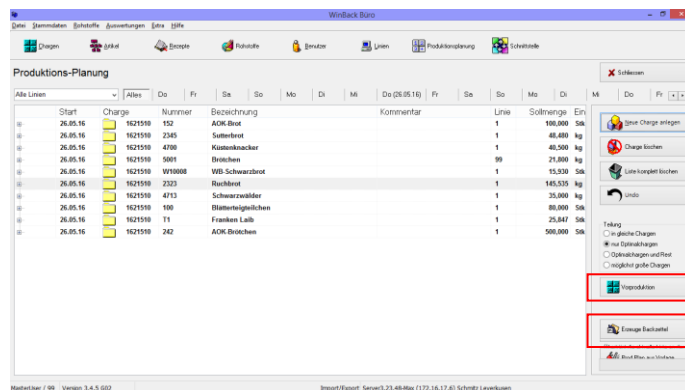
WinBack Büro

Datei Stammdaten Rohstoffe Auswertungen Extra Hilfe

Chargen Artikel Rezepte Rohstoffe Benutzer Linien Produktionsplanung Schnittstelle

Produktions-Planung

Schliessen

Alle Linien | Alles | Do | Fr | Sa | So | Mo | Di | Mi | Do (26.05.16) | Fr | Sa | So | Mo | Di | Mi | Do | Fr

| | Start | Charge | Nummer | Bezeichnung | Kommentar | Linie | Sollmenge | Ein |
|---|---|---|---|---|---|---|---|---|
| ⊞ | 26.05.16 | 1621510 | 152 | AOK-Brot | | 1 | 100,000 | Stk |
| ⊞ | 26.05.16 | 1621510 | 2345 | Sutterbrot | | 1 | 40,480 | kg |
| ⊞ | 26.05.16 | 1621510 | 4700 | Küstenknacker | | 1 | 40,500 | kg |
| ⊞ | 26.05.16 | 1621510 | 5001 | Brötchen | | 99 | 21,800 | kg |
| ⊞ | 26.05.16 | 1621510 | W10008 | WB-Schwarzbrot | | 1 | 15,930 | Stk |
| ⊞ | 26.05.16 | 1621510 | 2323 | Ruchbrot | | 1 | 145,535 | kg |
| ⊞ | 26.05.16 | 1621510 | 4713 | Schwarzwälder | | 1 | 35,000 | kg |
| ⊞ | 26.05.16 | 1621510 | 100 | Blätterteigteilchen | | 1 | 80,000 | Stk |
| ⊞ | 26.05.16 | 1621510 | T1 | Franken Laib | | 1 | 25,847 | Stk |
| ⊞ | 26.05.16 | 1621510 | 242 | AOK-Brötchen | | 1 | 500,000 | Stk |

Neue Charge anlegen
Charge löschen
Liste komplett löschen
Undo

Teilung
in gleiche Chargen
nur Optimalchargen
Optimalchargen und Rest
möglichst große Chargen

Vorproduktion

Erzeuge Backzettel

Prod.Plan aus Vorlage

MasterUser / 99 Version 3.4.5.602 Import/Export: Server3.23.48-Max (172.16.17.6) Schmitz Leverkusen